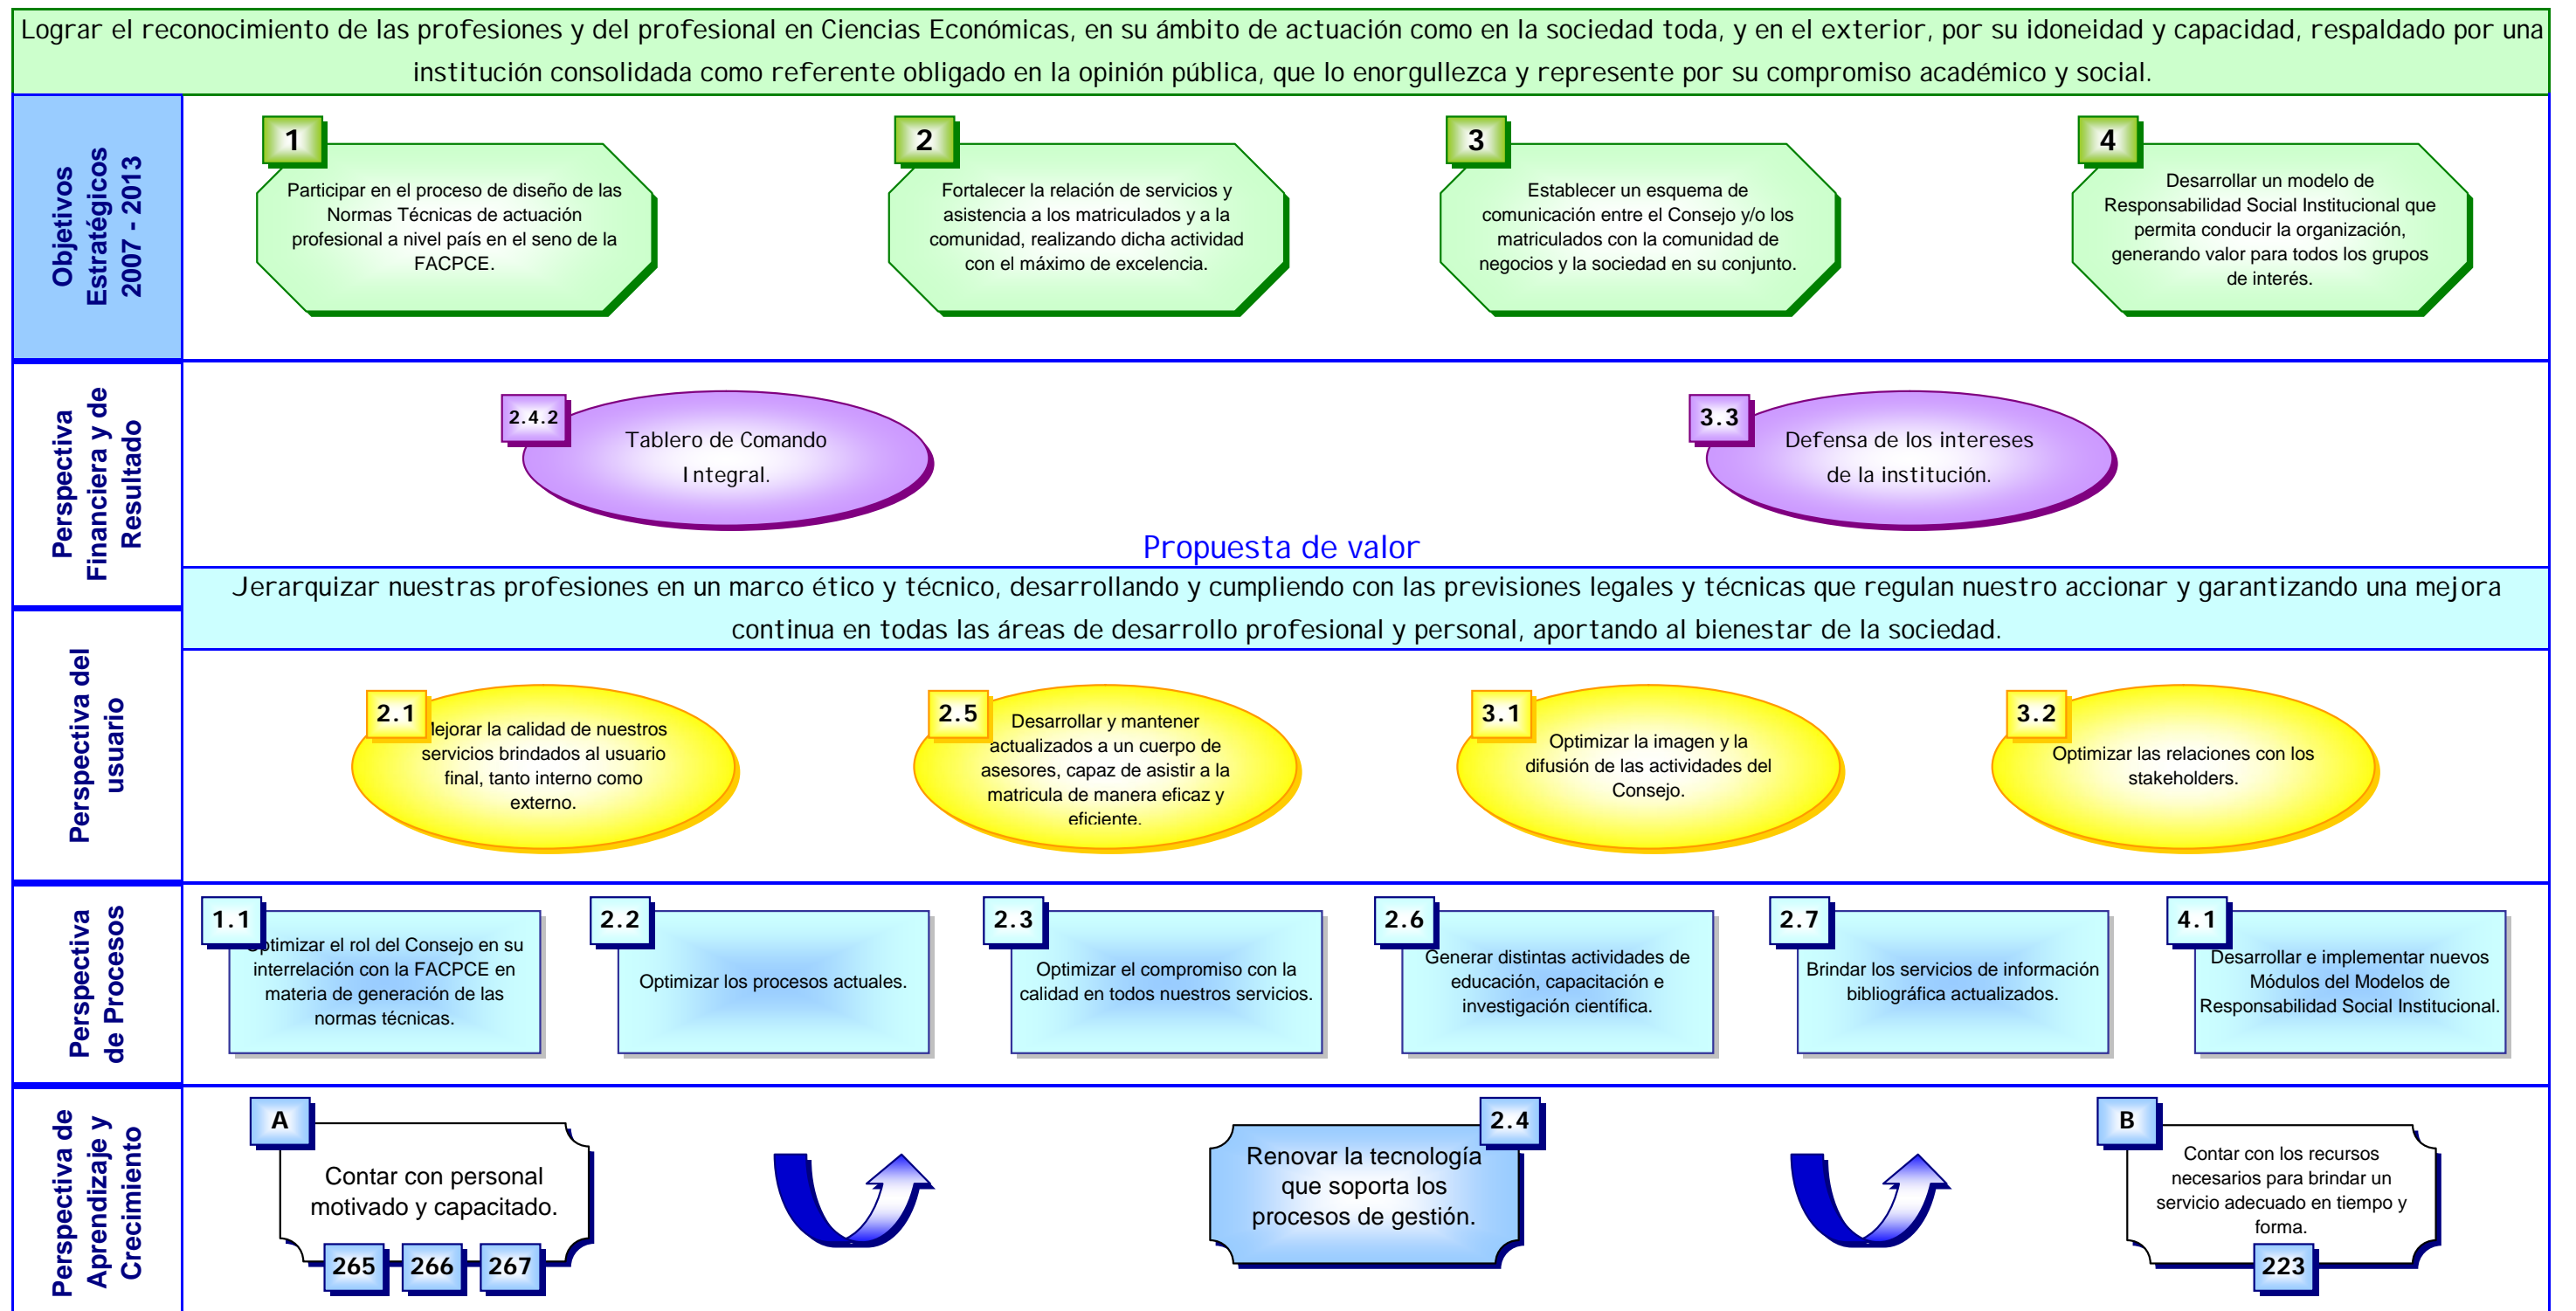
Lograr el reconocimiento de las profesiones y del profesional en Ciencias Económicas, en su ámbito de actuación como en la sociedad toda, y en el exterior, por su idoneidad y capacidad, respaldado por una institución consolidada como referente obligado en la opinión pública, que lo enorgullezca y represente por su compromiso académico y social.

Objetivos Estratégicos 2007 - 2013

1
Participar en el proceso de diseño de las Normas Técnicas de actuación profesional a nivel país en el seno de la FACPCE.

2
Fortalecer la relación de servicios y asistencia a los matriculados y a la comunidad, realizando dicha actividad con el máximo de excelencia.

3
Establecer un esquema de comunicación entre el Consejo y/o los matriculados con la comunidad de negocios y la sociedad en su conjunto.

4
Desarrollar un modelo de Responsabilidad Social Institucional que permita conducir la organización, generando valor para todos los grupos de interés.

Perspectiva Financiera y de Resultado

2.4.2
Tablero de Comando Integral.

3.3
Defensa de los intereses de la institución.

Propuesta de valor

Jerarquizar nuestras profesiones en un marco ético y técnico, desarrollando y cumpliendo con las previsiones legales y técnicas que regulan nuestro accionar y garantizando una mejora continua en todas las áreas de desarrollo profesional y personal, aportando al bienestar de la sociedad.

Perspectiva del usuario

2.1
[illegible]ejorar la calidad de nuestros servicios brindados al usuario final, tanto interno como externo.

2.5
Desarrollar y mantener actualizados a un cuerpo de asesores, capaz de asistir a la matricula de manera eficaz y eficiente.

3.1
Optimizar la imagen y la difusión de las actividades del Consejo.

3.2
Optimizar las relaciones con los stakeholders.

Perspectiva de Procesos

1.1
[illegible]ptimizar el rol del Consejo en su interrelación con la FACPCE en materia de generación de las normas técnicas.

2.2
Optimizar los procesos actuales.

2.3
Optimizar el compromiso con la calidad en todos nuestros servicios.

2.6
Generar distintas actividades de educación, capacitación e investigación científica.

2.7
Brindar los servicios de información bibliográfica actualizados.

4.1
Desarrollar e implementar nuevos Módulos del Modelos de Responsabilidad Social Institucional.

Perspectiva de Aprendizaje y Crecimiento

A
Contar con personal motivado y capacitado.
265 266 267

2.4
Renovar la tecnología que soporta los procesos de gestión.

B
Contar con los recursos necesarios para brindar un servicio adecuado en tiempo y forma.
223